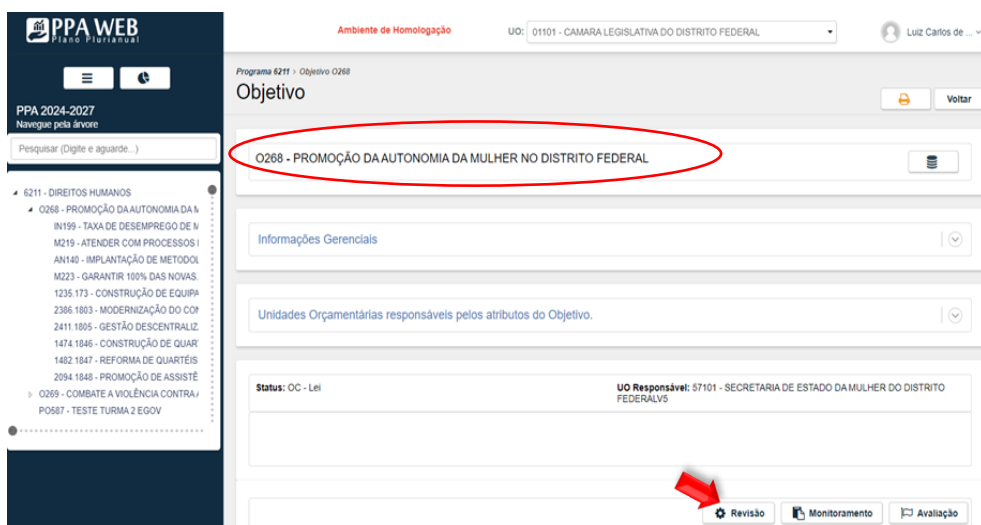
PPA WEB
Plano Plurianual

PPA 2024-2027
Navegue pela árvore

Pesquisar (Digite e aguarde...)

6211 - DIREITOS HUMANOS
O268 - PROMOÇÃO DA AUTONOMIA DA M
IN199 - TAXA DE DESEMPREGO DE M
M219 - ATENDER COM PROCESSOS I
AN140 - IMPLANTAÇÃO DE METODOL
M223 - GARANTIR 100% DAS NOVAS
1235.173 - CONSTRUÇÃO DE EQUIPA
2386.1803 - MODERNIZAÇÃO DO CON
2411.1805 - GESTÃO DESCENTRALIZ
1474.1846 - CONSTRUÇÃO DE QUART
1482.1847 - REFORMA DE QUARTÉIS
2094.1848 - PROMOÇÃO DE ASSISTÊ
O269 - COMBATE A VIOLÊNCIA CONTRA
PO587 - TESTE TURMA 2 EGOV

Ambiente de Homologação

UO: 01101 - CAMARA LEGISLATIVA DO DISTRITO FEDERAL

Luiz Carlos de ...

Programa 6211 > Objetivo O268
Objetivo

Voltar

O268 - PROMOÇÃO DA AUTONOMIA DA MULHER NO DISTRITO FEDERAL

Informações Gerenciais

Unidades Orçamentárias responsáveis pelos atributos do Objetivo.

Status: OC - Lei

UO Responsável: 57101 - SECRETARIA DE ESTADO DA MULHER DO DISTRITO FEDERALV5

Revisão

Monitoramento

Avaliação